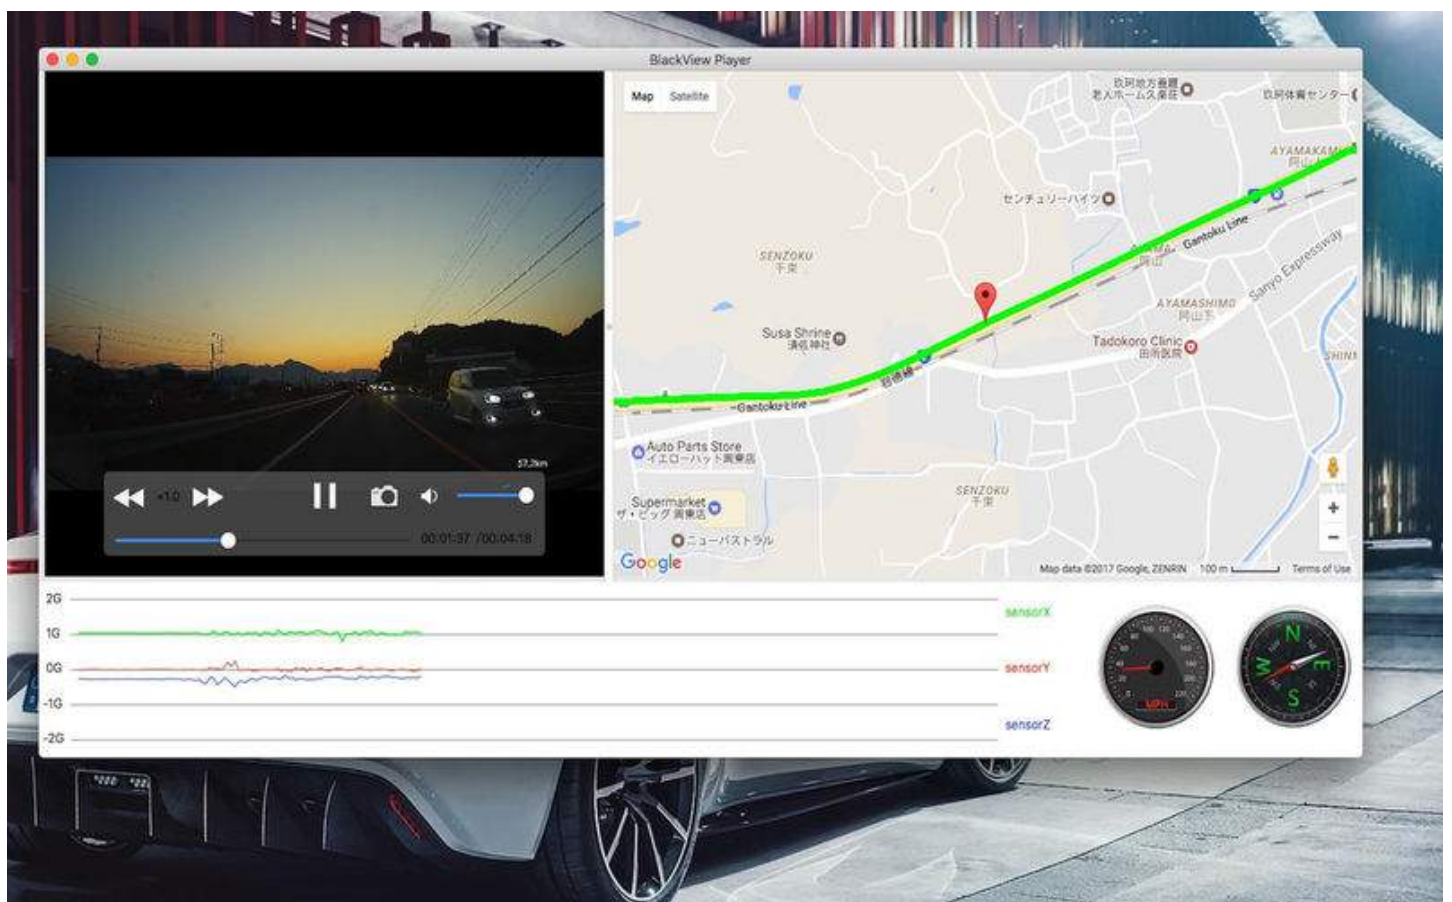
BlackView Player

Map Satellite

玖珂地方養護老人ホーム久楽荘

玖珂体育センター

AYAMAKAMI

センチュリーハイツ

Gantoku Line

SENZOKU 千束

Sanyo Expressway

AYAMASHIMO

Susa Shrine 須佐神社

Tadokoro Clinic 田所医院

Gantoku Line

Auto Parts Store イエローハット 周東店

Supermarket ザ・ビッグ 周東店

ニューパストラル

SENZOKU 千束

SHIN

Google

Map data ©2017 Google, ZENRIN 100 m Terms of Use

57.2km

x1.0

00:01:37 / 00:04:18

2G
1G
0G
-1G
-2G

sensorX
sensorY
sensorZ

MPH

N
E
S
W